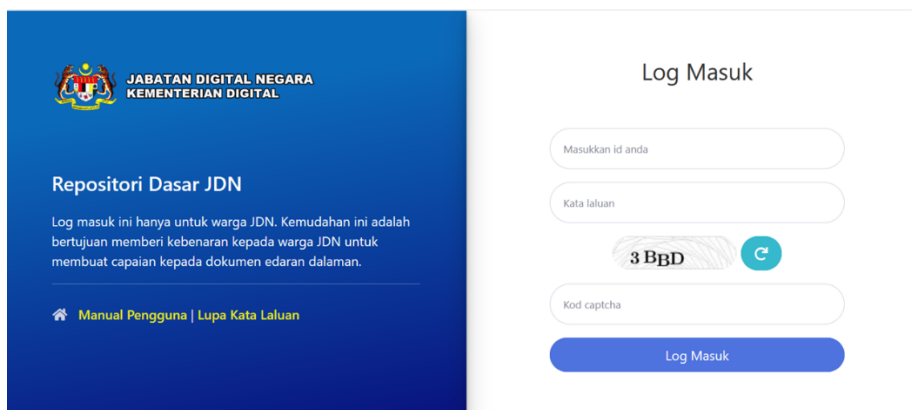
JABATAN DIGITAL NEGARA
KEMENTERIAN DIGITAL

Repositori Dasar JDN

Log masuk ini hanya untuk warga JDN. Kemudahan ini adalah bertujuan memberi kebenaran kepada warga JDN untuk membuat capaian kepada dokumen edaran dalaman.

Manual Pengguna | Lupa Kata Laluan

Log Masuk

Masukkan id anda

Kata laluan

3 BBD

Kod captcha

Log Masuk